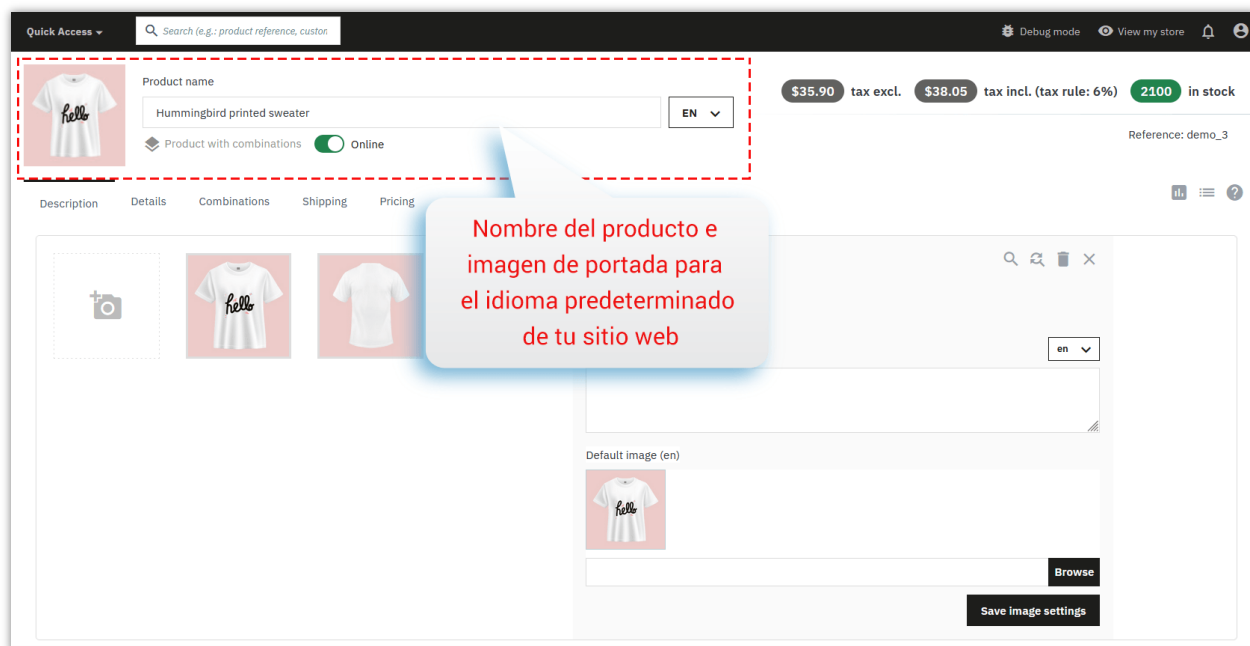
Quick Access

Search (e.g.: product reference, custon

Debug mode

View my store

hello

Product name

Hummingbird printed sweater

EN

Product with combinations

Online

$35.90 tax excl.

$38.05 tax incl. (tax rule: 6%)

2100 in stock

Reference: demo_3

Description

Details

Combinations

Shipping

Pricing

Nombre del producto e imagen de portada para el idioma predeterminado de tu sitio web

hello

en

Default image (en)

hello

Browse

Save image settings